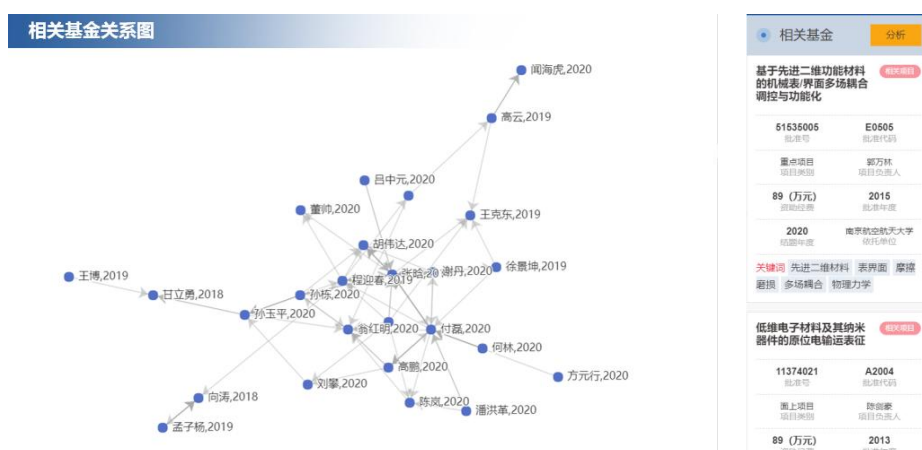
相关基金关系图

闻海虎,2020
高云,2019
吕中元,2020
董帅,2020
王克东,2019
胡伟达,2020
徐景坤,2019
王博,2019
甘立勇,2018
张晗,20
谢丹,2020
程迎春,2019
孙栋,2020
孙玉平,2020
翁红明,2020
付磊,2020
何林,2020
高鹏,2020
刘攀,2020
方元行,2020
向涛,2018
陈岚,2020
潘洪革,2020
孟子杨,2019

相关基金
分析

基于先进二维功能材料的机械表/界面多场耦合调控与功能化
相关项目
51535005
批准号
E0505
批准代码
重点项目
项目类别
郭万林
项目负责人
89 (万元)
资助经费
2015
批准年度
2020
结题年度
南京航空航天大学
依托单位
关键词 先进二维材料 表界面 摩擦 磨损 多场耦合 物理力学

低维电子材料及其纳米器件的原位电输运表征
相关项目
11374021
批准号
A2004
批准代码
面上项目
项目类别
陈剑豪
项目负责人
89 (万元)
2013